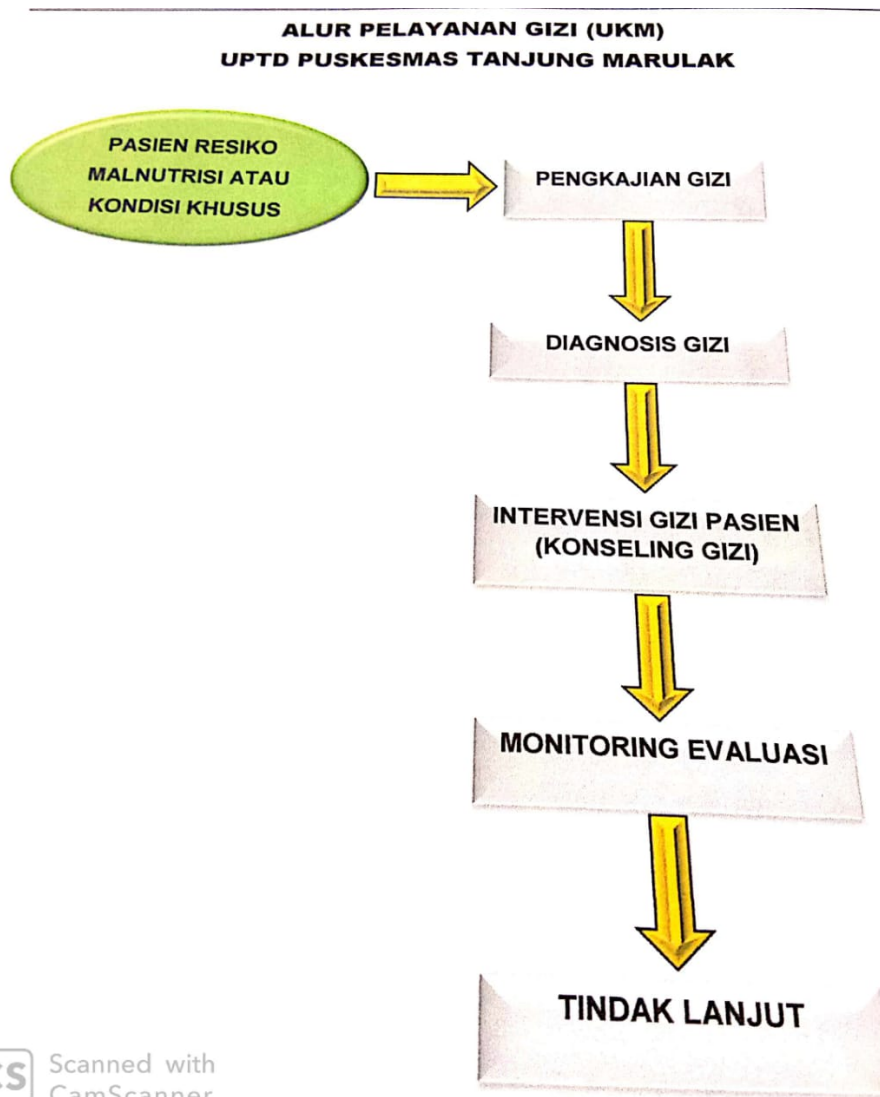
ALUR PELAYANAN GIZI (UKM)
UPTD PUSKESMAS TANJUNG MARULAK

PASIEN RESIKO MALNUTRISI ATAU KONDISI KHUSUS

PENGKAJIAN GIZI

DIAGNOSIS GIZI

INTERVENSI GIZI PASIEN (KONSELING GIZI)

MONITORING EVALUASI

TINDAK LANJUT

CS Scanned with CamScanner